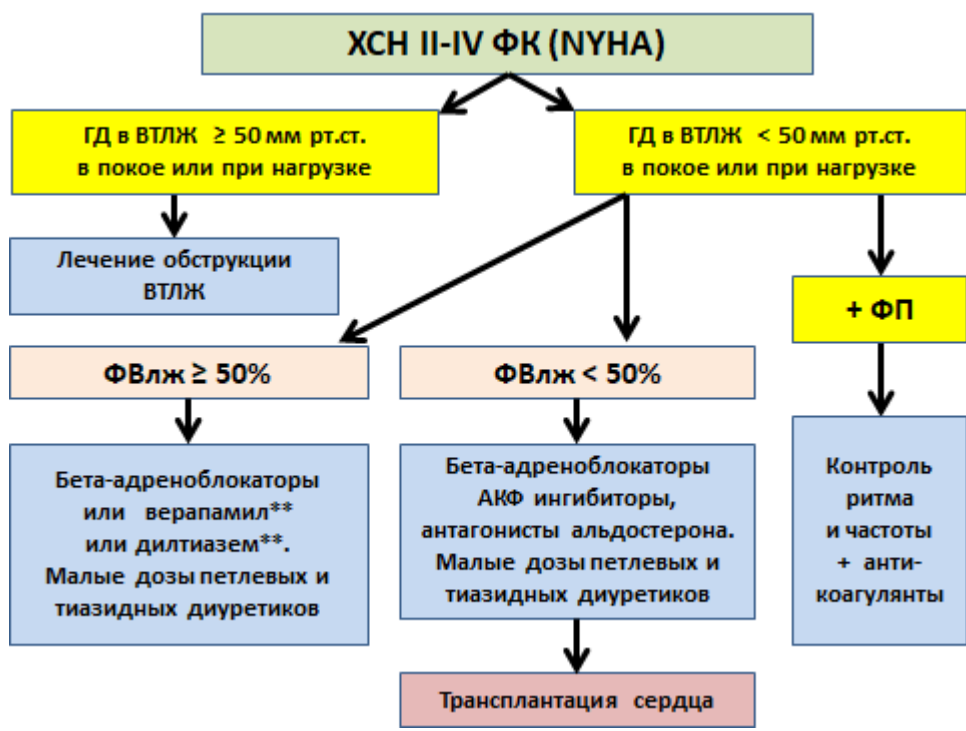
ХСН II-IV ФК (NYHA)

ГД в ВТЛЖ ≥ 50 мм рт.ст. в покое или при нагрузке

ГД в ВТЛЖ < 50 мм рт.ст. в покое или при нагрузке

Лечение обструкции ВТЛЖ

+ ФП

ФВлж ≥ 50%

ФВлж < 50%

Бета-адреноблокаторы или верапамил** или дилтиазем**. Малые дозы петлевых и тиазидных диуретиков

Бета-адреноблокаторы АКФ ингибиторы, антагонисты альдостерона. Малые дозы петлевых и тиазидных диуретиков

Контроль ритма и частоты + антикоагулянты

Трансплантация сердца